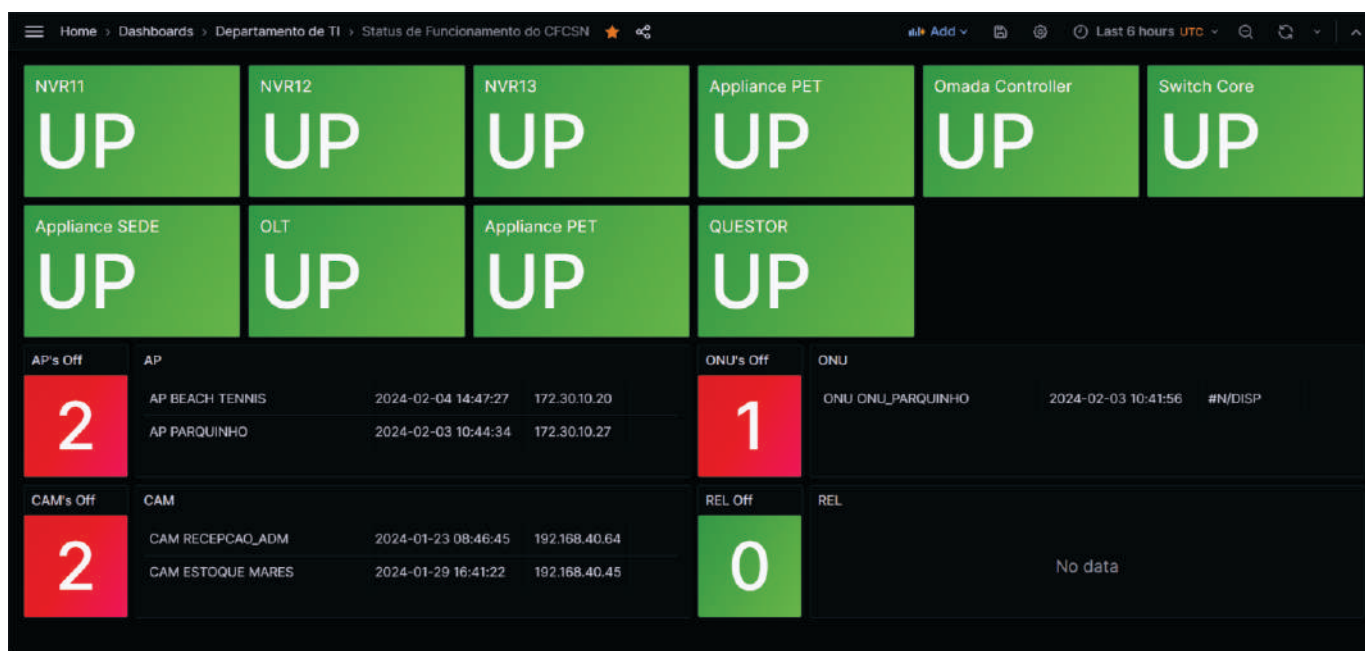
Home › Dashboards › Departamento de TI › Status de Funcionamento do CFCSN

Add

Last 6 hours UTC

NVR11
UP

NVR12
UP

NVR13
UP

Appliance PET
UP

Omada Controller
UP

Switch Core
UP

Appliance SEDE
UP

OLT
UP

Appliance PET
UP

QUESTOR
UP

AP's Off
2

AP

| | | |
|---|---|---|
| AP BEACH TENNIS | 2024-02-04 14:47:27 | 172.30.10.20 |
| AP PARQUINHO | 2024-02-03 10:44:34 | 172.30.10.27 |

ONU's Off
1

ONU

| | | |
|---|---|---|
| ONU ONU_PARQUINHO | 2024-02-03 10:41:56 | #N/DISP |

CAM's Off
2

CAM

| | | |
|---|---|---|
| CAM RECEPCAO_ADM | 2024-01-23 08:46:45 | 192.168.40.64 |
| CAM ESTOQUE MARES | 2024-01-29 16:41:22 | 192.168.40.45 |

REL Off
0

REL

No data